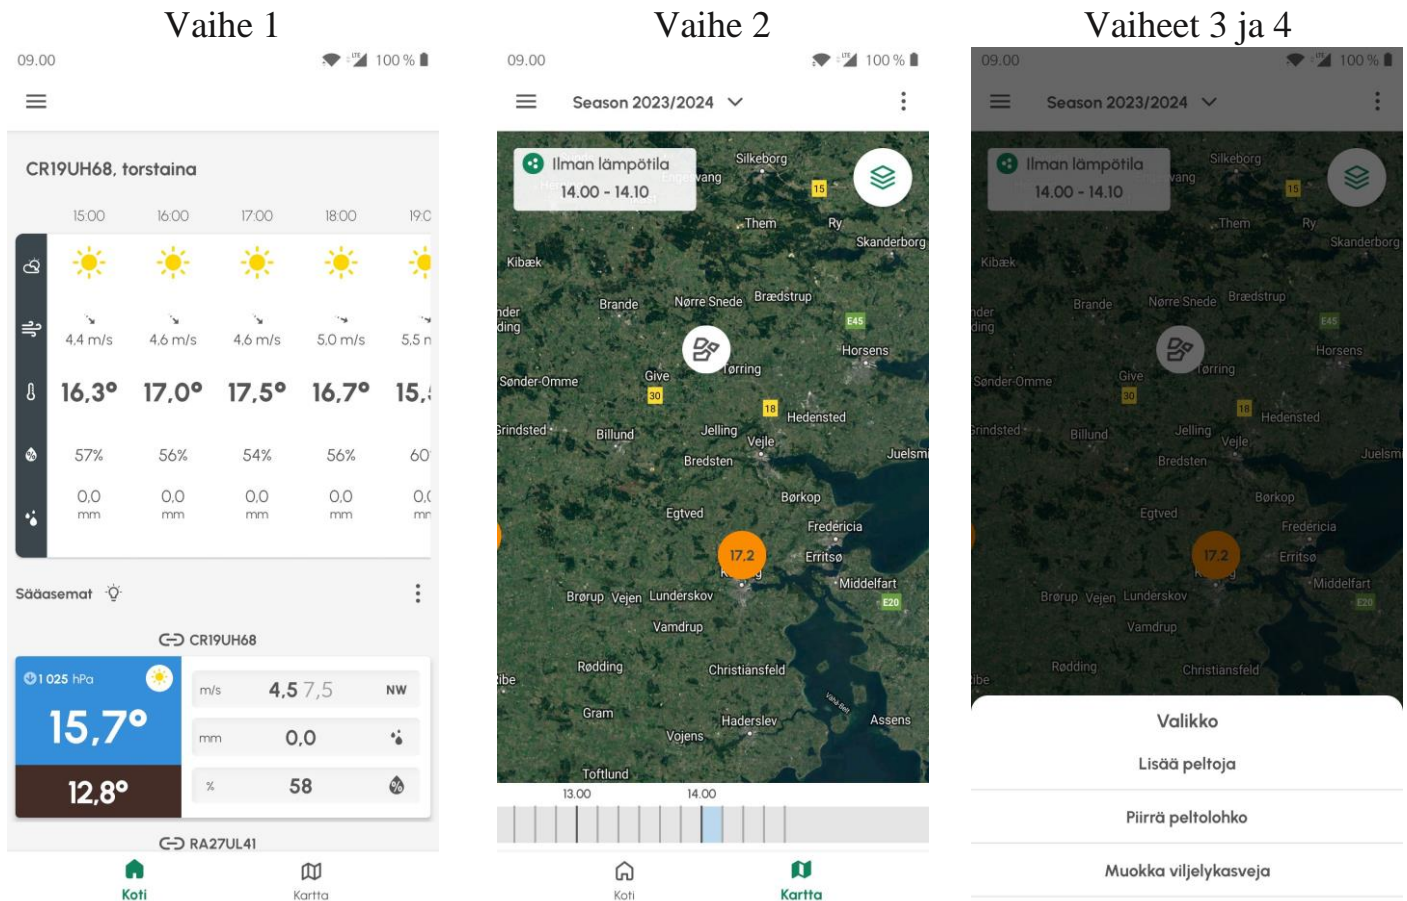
Vaihe 1

09.00 100 %

CR19UH68, torstaina

15.00 16.00 17.00 18.00 19.0

4,4 m/s 4,6 m/s 4,6 m/s 5,0 m/s 5,5 m

16,3° 17,0° 17,5° 16,7° 15,

57% 56% 54% 56% 60

0,0 mm 0,0 mm 0,0 mm 0,0 mm 0,0 mm

Sääasemat

CR19UH68

1 025 hPa

15,7°

12,8°

m/s 4,5 7,5 NW

mm 0,0

% 58

RA27UL41

Koti Kartta

Vaihe 2

09.00 100 %

Season 2023/2024

Ilman lämpötila
14.00 - 14.10

Silkeborg 15 Them Ry Skanderborg Kibæk Brande Nørre Snede Brædstrup E45 Horsens Sønder-Omme Give Tørring 30 18 Hedensted Grindsted Billund Jelling Vejle Juelsm Bredsten Børkop Egtved Fredericia Erritsø 17.2 Middelfart E20 Brørup Vejen Lunderskov Vamdrup Rødding Christiansfeld Gram Haderslev Assens Vojens Toftlund

13.00 14.00

Koti Kartta

Vaiheet 3 ja 4

09.00 100 %

Season 2023/2024

Ilman lämpötila
14.00 - 14.10

Valikko

Lisää peltoja

Piirrä peltolohko

Muokka viljelykasveja